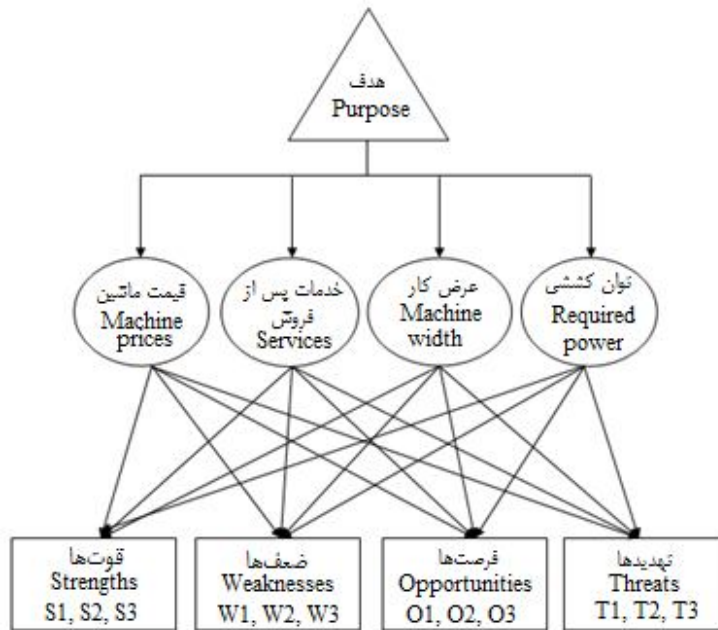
هدف
Purpose

قیمت ماشین
Machine prices

خدمات پس از فروش
Services

عرض کار
Machine width

توان کششی
Required power

قوت‌ها
Strengths
S1, S2, S3

ضعف‌ها
Weaknesses
W1, W2, W3

فرصت‌ها
Opportunities
O1, O2, O3

تهدیدها
Threats
T1, T2, T3